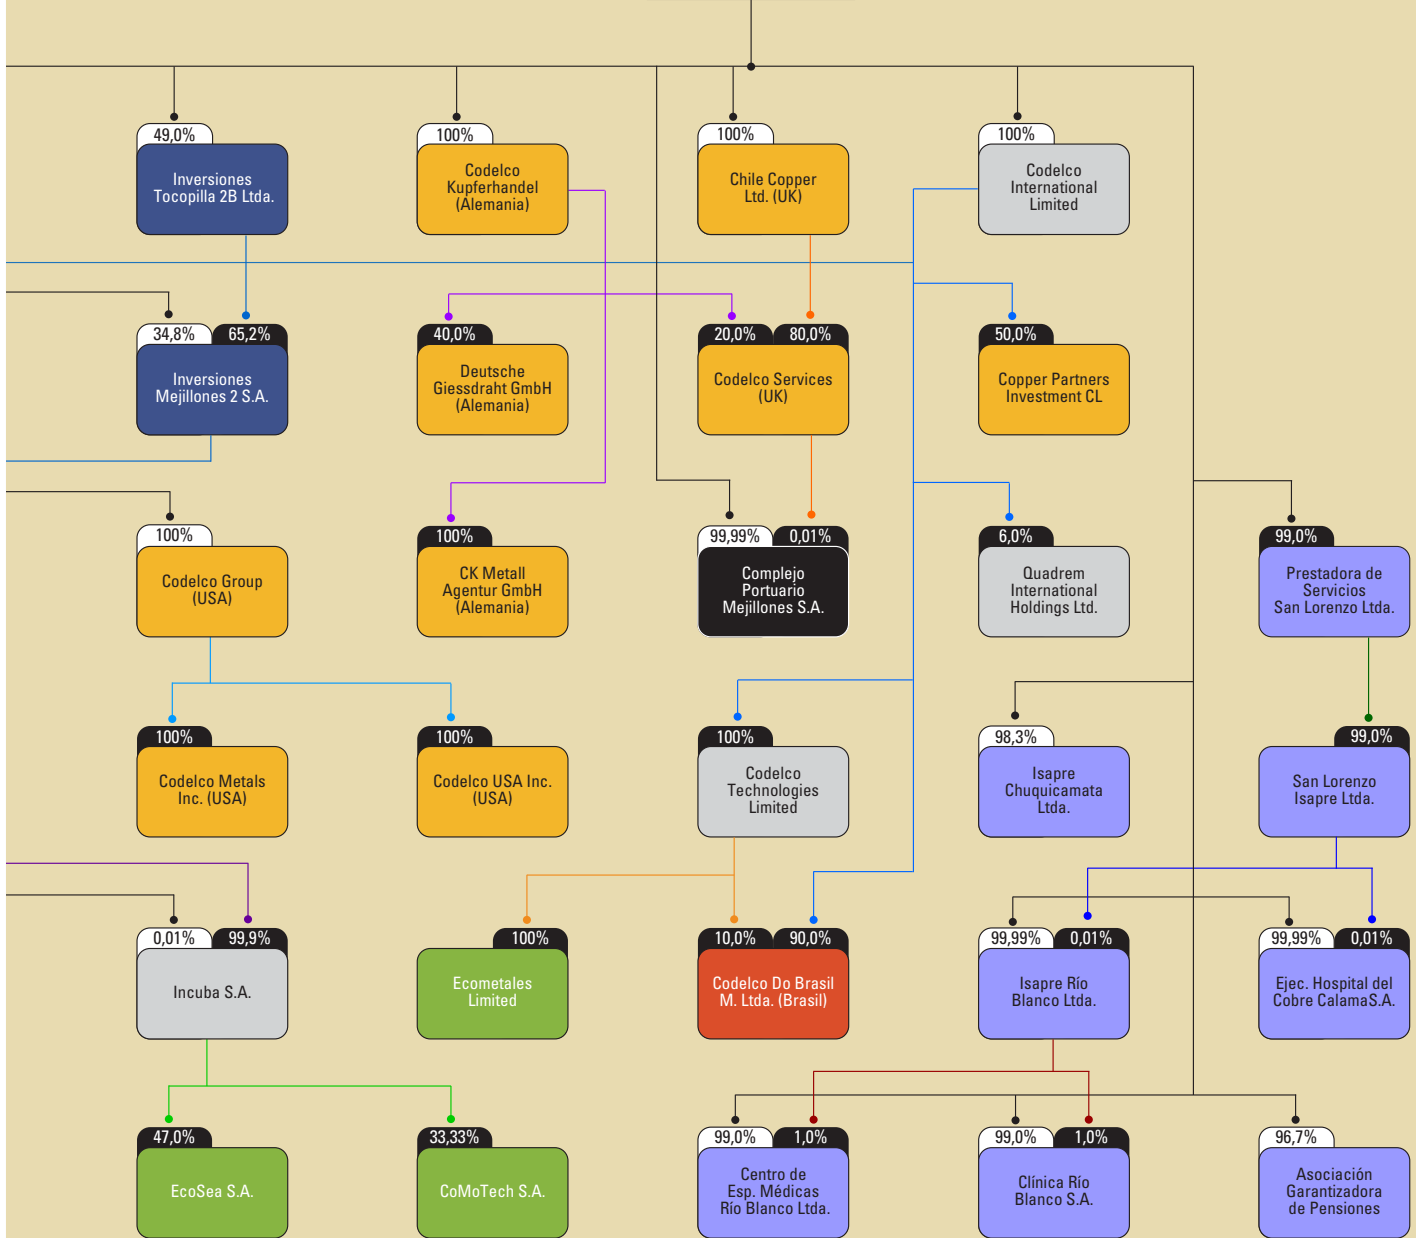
49,0%
Inversiones Tocopilla 2B Ltda.

100%
Codelco Kupferhandel (Alemania)

100%
Chile Copper Ltd. (UK)

100%
Codelco International Limited

34,8% 65,2%
Inversiones Mejillones 2 S.A.

40,0%
Deutsche Giessdraht GmbH (Alemania)

20,0% 80,0%
Codelco Services (UK)

50,0%
Copper Partners Investment CL

100%
Codelco Group (USA)

100%
CK Metall Agentur GmbH (Alemania)

99,99% 0,01%
Complejo Portuario Mejillones S.A.

6,0%
Quadrem International Holdings Ltd.

99,0%
Prestadora de Servicios San Lorenzo Ltda.

100%
Codelco Metals Inc. (USA)

100%
Codelco USA Inc. (USA)

100%
Codelco Technologies Limited

98,3%
Isapre Chuquicamata Ltda.

99,0%
San Lorenzo Isapre Ltda.

0,01% 99,9%
Incuba S.A.

100%
Ecometales Limited

10,0% 90,0%
Codelco Do Brasil M. Ltda. (Brasil)

99,99% 0,01%
Isapre Río Blanco Ltda.

99,99% 0,01%
Ejec. Hospital del Cobre CalamaS.A.

47,0%
EcoSea S.A.

33,33%
CoMoTech S.A.

99,0% 1,0%
Centro de Esp. Médicas Río Blanco Ltda.

99,0% 1,0%
Clínica Río Blanco S.A.

96,7%
Asociación Garantizadora de Pensiones